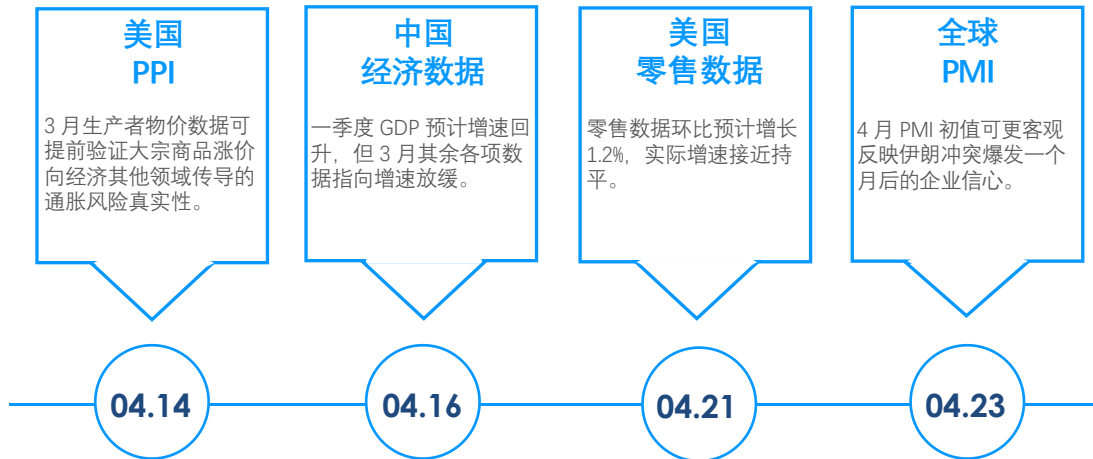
美国
PPI

3 月生产者物价数据可提前验证大宗商品涨价向经济其他领域传导的通胀风险真实性。

04.14

中国
经济数据

一季度 GDP 预计增速回升，但 3 月其余各项数据指向增速放缓。

04.16

美国
零售数据

零售数据环比预计增长 1.2%，实际增速接近持平。

04.21

全球
PMI

4 月 PMI 初值可更客观反映伊朗冲突爆发一个月后的企业信心。

04.23